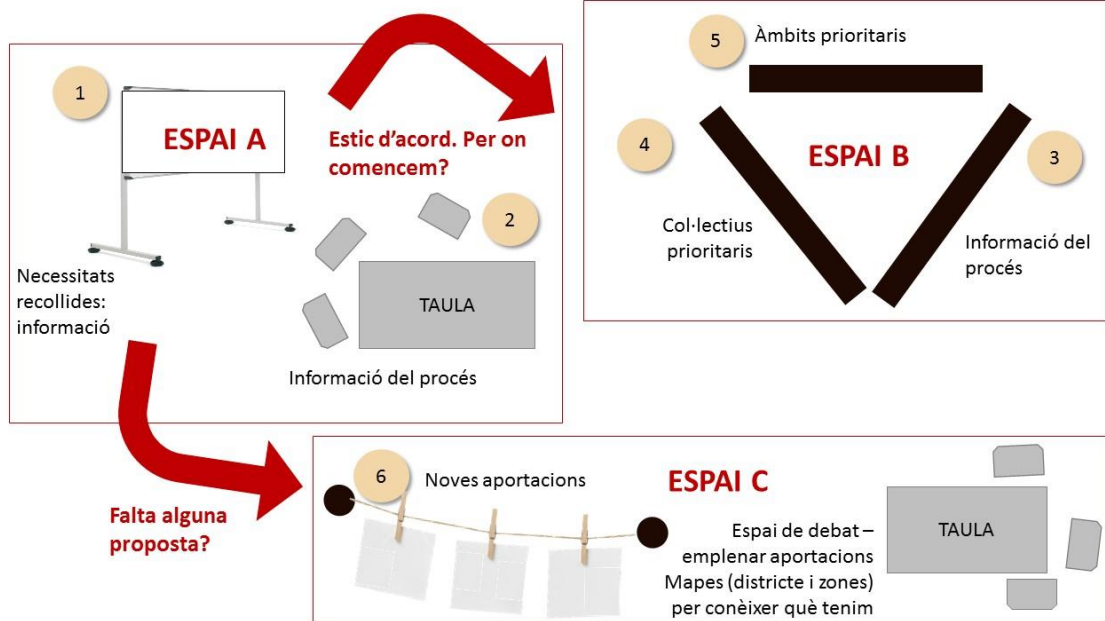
1

ESPAI A

Necessitats recollides: informació

2

TAULA

Informació del procés

Estic d'acord. Per on comencem?

5

Àmbits prioritaris

4

ESPAI B

3

Col·lectius prioritaris

Informació del procés

Falta alguna proposta?

6

Noves aportacions

ESPAI C

Espai de debat – emplenar aportacions
Mapes (districte i zones) per conèixer què tenim

TAULA